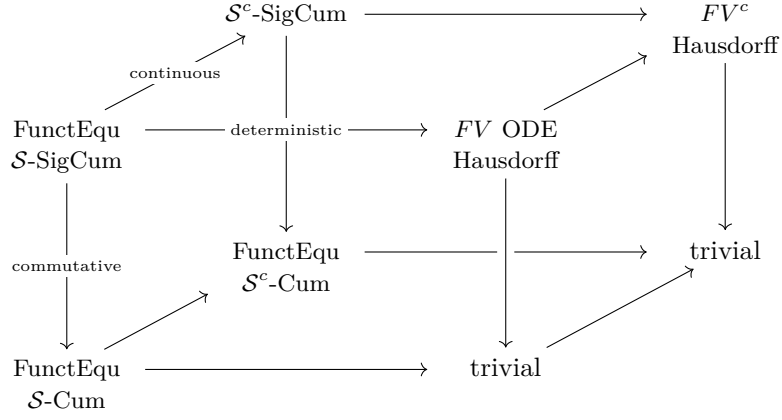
$\mathcal{S}^c$-SigCum

$FV^c$
Hausdorff

continuous

FunctEqu
$\mathcal{S}$-SigCum

deterministic

$FV$ ODE
Hausdorff

commutative

FunctEqu
$\mathcal{S}^c$-Cum

trivial

FunctEqu
$\mathcal{S}$-Cum

trivial